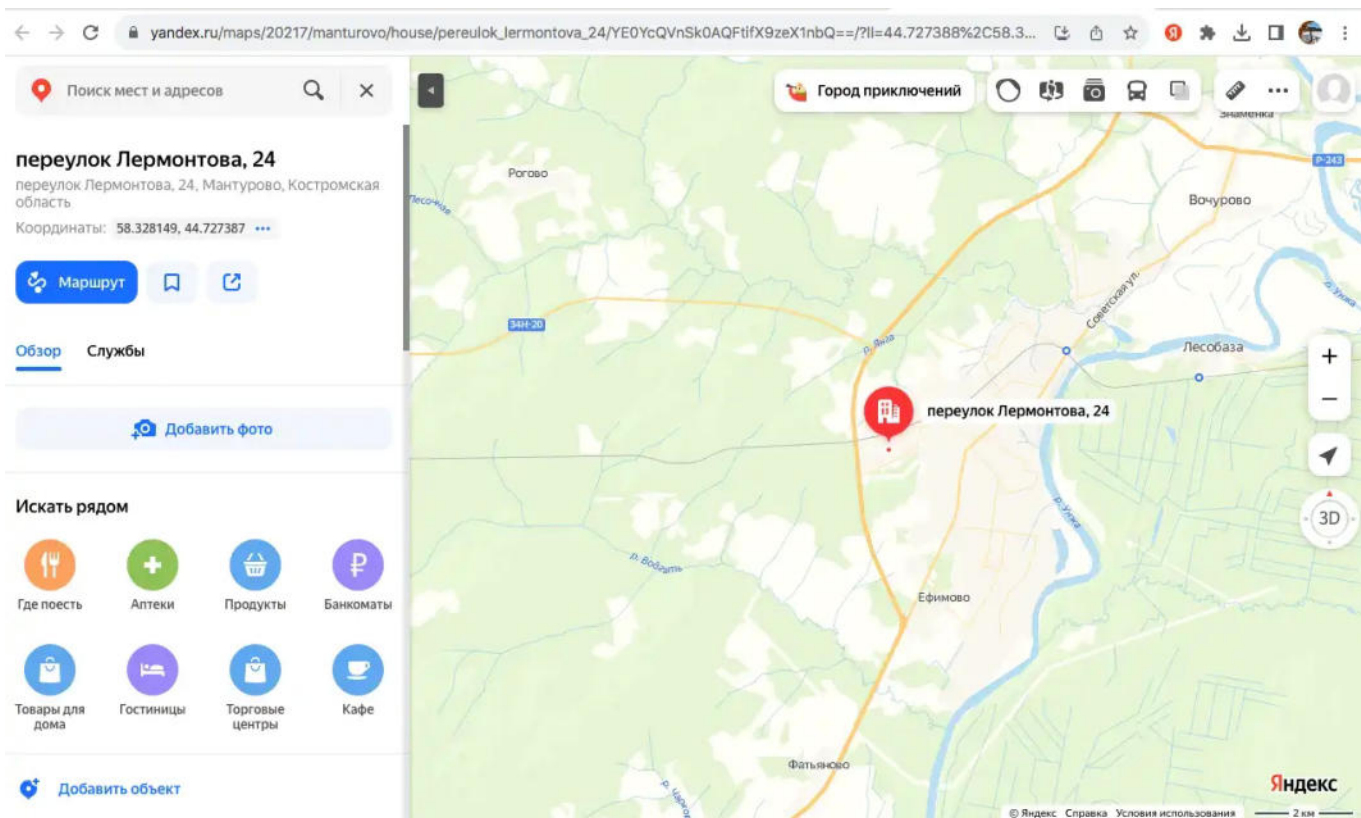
yandex.ru/maps/20217/manturovo/house/pereulok_lermontova_24/YE0YcQVnSk0AQFtifX9zeX1nbQ==/?ll=44.727388%2C58.3...

Поиск мест и адресов

переулок Лермонтова, 24

переулок Лермонтова, 24, Мантурово, Костромская область

Координаты: 58.328149, 44.727387 ···

Маршрут

Обзор Службы

Добавить фото

Искать рядом

Где поесть
Аптеки
Продукты
Банкоматы
Товары для дома
Гостиницы
Торговые центры
Кафе

Добавить объект

Город приключений

Знаменка
Р-243
Рогово
Вочурово
Песочная
34Н-20
Советская ул.
р. Унжа
р. Янда
Лесобаза
переулок Лермонтова, 24
р. Унжа
р. Водолить
3D
Ефимово
Фатьяново
р. Черная
Яндекс
© Яндекс Справка Условия использования 2 км